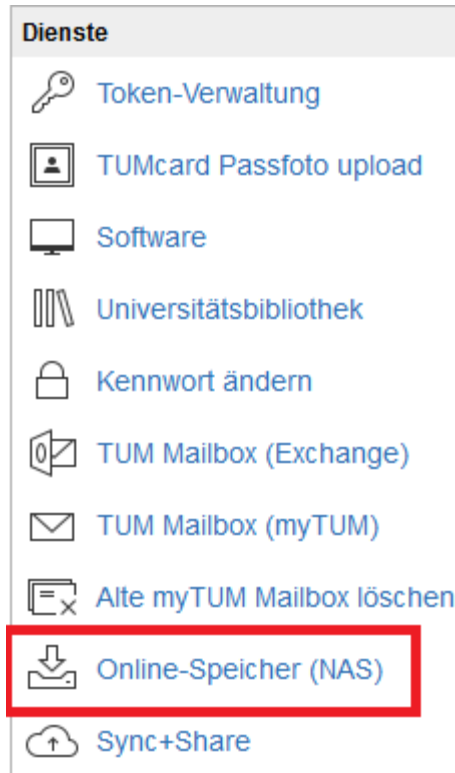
Dienste

Token-Verwaltung

TUMcard Passfoto upload

Software

Universitätsbibliothek

Kennwort ändern

TUM Mailbox (Exchange)

TUM Mailbox (myTUM)

Alte myTUM Mailbox löschen

Online-Speicher (NAS)

Sync+Share